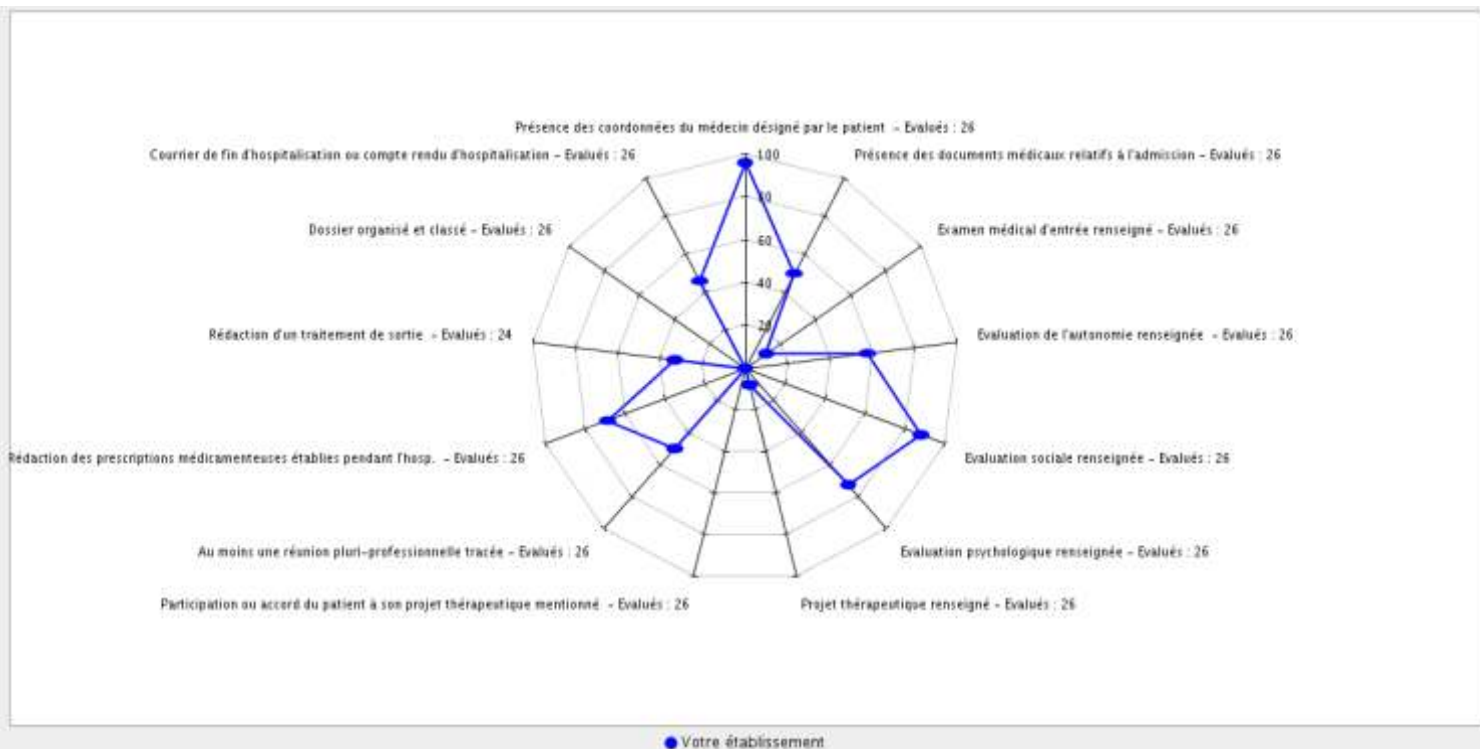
Présence des coordonnées du médecin désigné par le patient – Evalués : 26

Courrier de fin d'hospitalisation ou compte rendu d'hospitalisation – Evalués : 26

Présence des documents médicaux relatifs à l'admission – Evalués : 26

100

80

60

40

20

Dossier organisé et classé – Evalués : 26

Examen médical d'entrée renseigné – Evalués : 26

Rédaction d'un traitement de sortie – Evalués : 24

Evaluation de l'autonomie renseignée – Evalués : 26

Rédaction des prescriptions médicamenteuses établies pendant l'hosp. – Evalués : 26

Evaluation sociale renseignée – Evalués : 26

Au moins une réunion pluri-professionnelle tracée – Evalués : 26

Evaluation psychologique renseignée – Evalués : 26

Participation ou accord du patient à son projet thérapeutique mentionné – Evalués : 26

Projet thérapeutique renseigné – Evalués : 26

Votre établissement